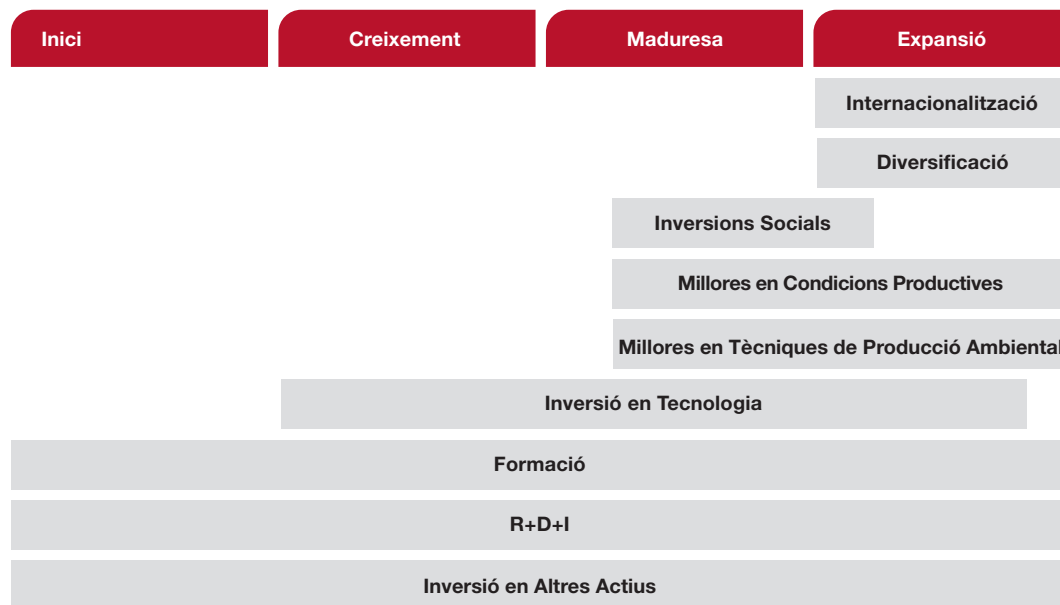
Inici
Creixement
Maduresa
Expansió

Internacionalització
Diversificació
Inversions Socials
Millores en Condicions Productives
Millores en Tècniques de Producció Ambiental
Inversió en Tecnologia
Formació
R+D+I
Inversió en Altres Actius